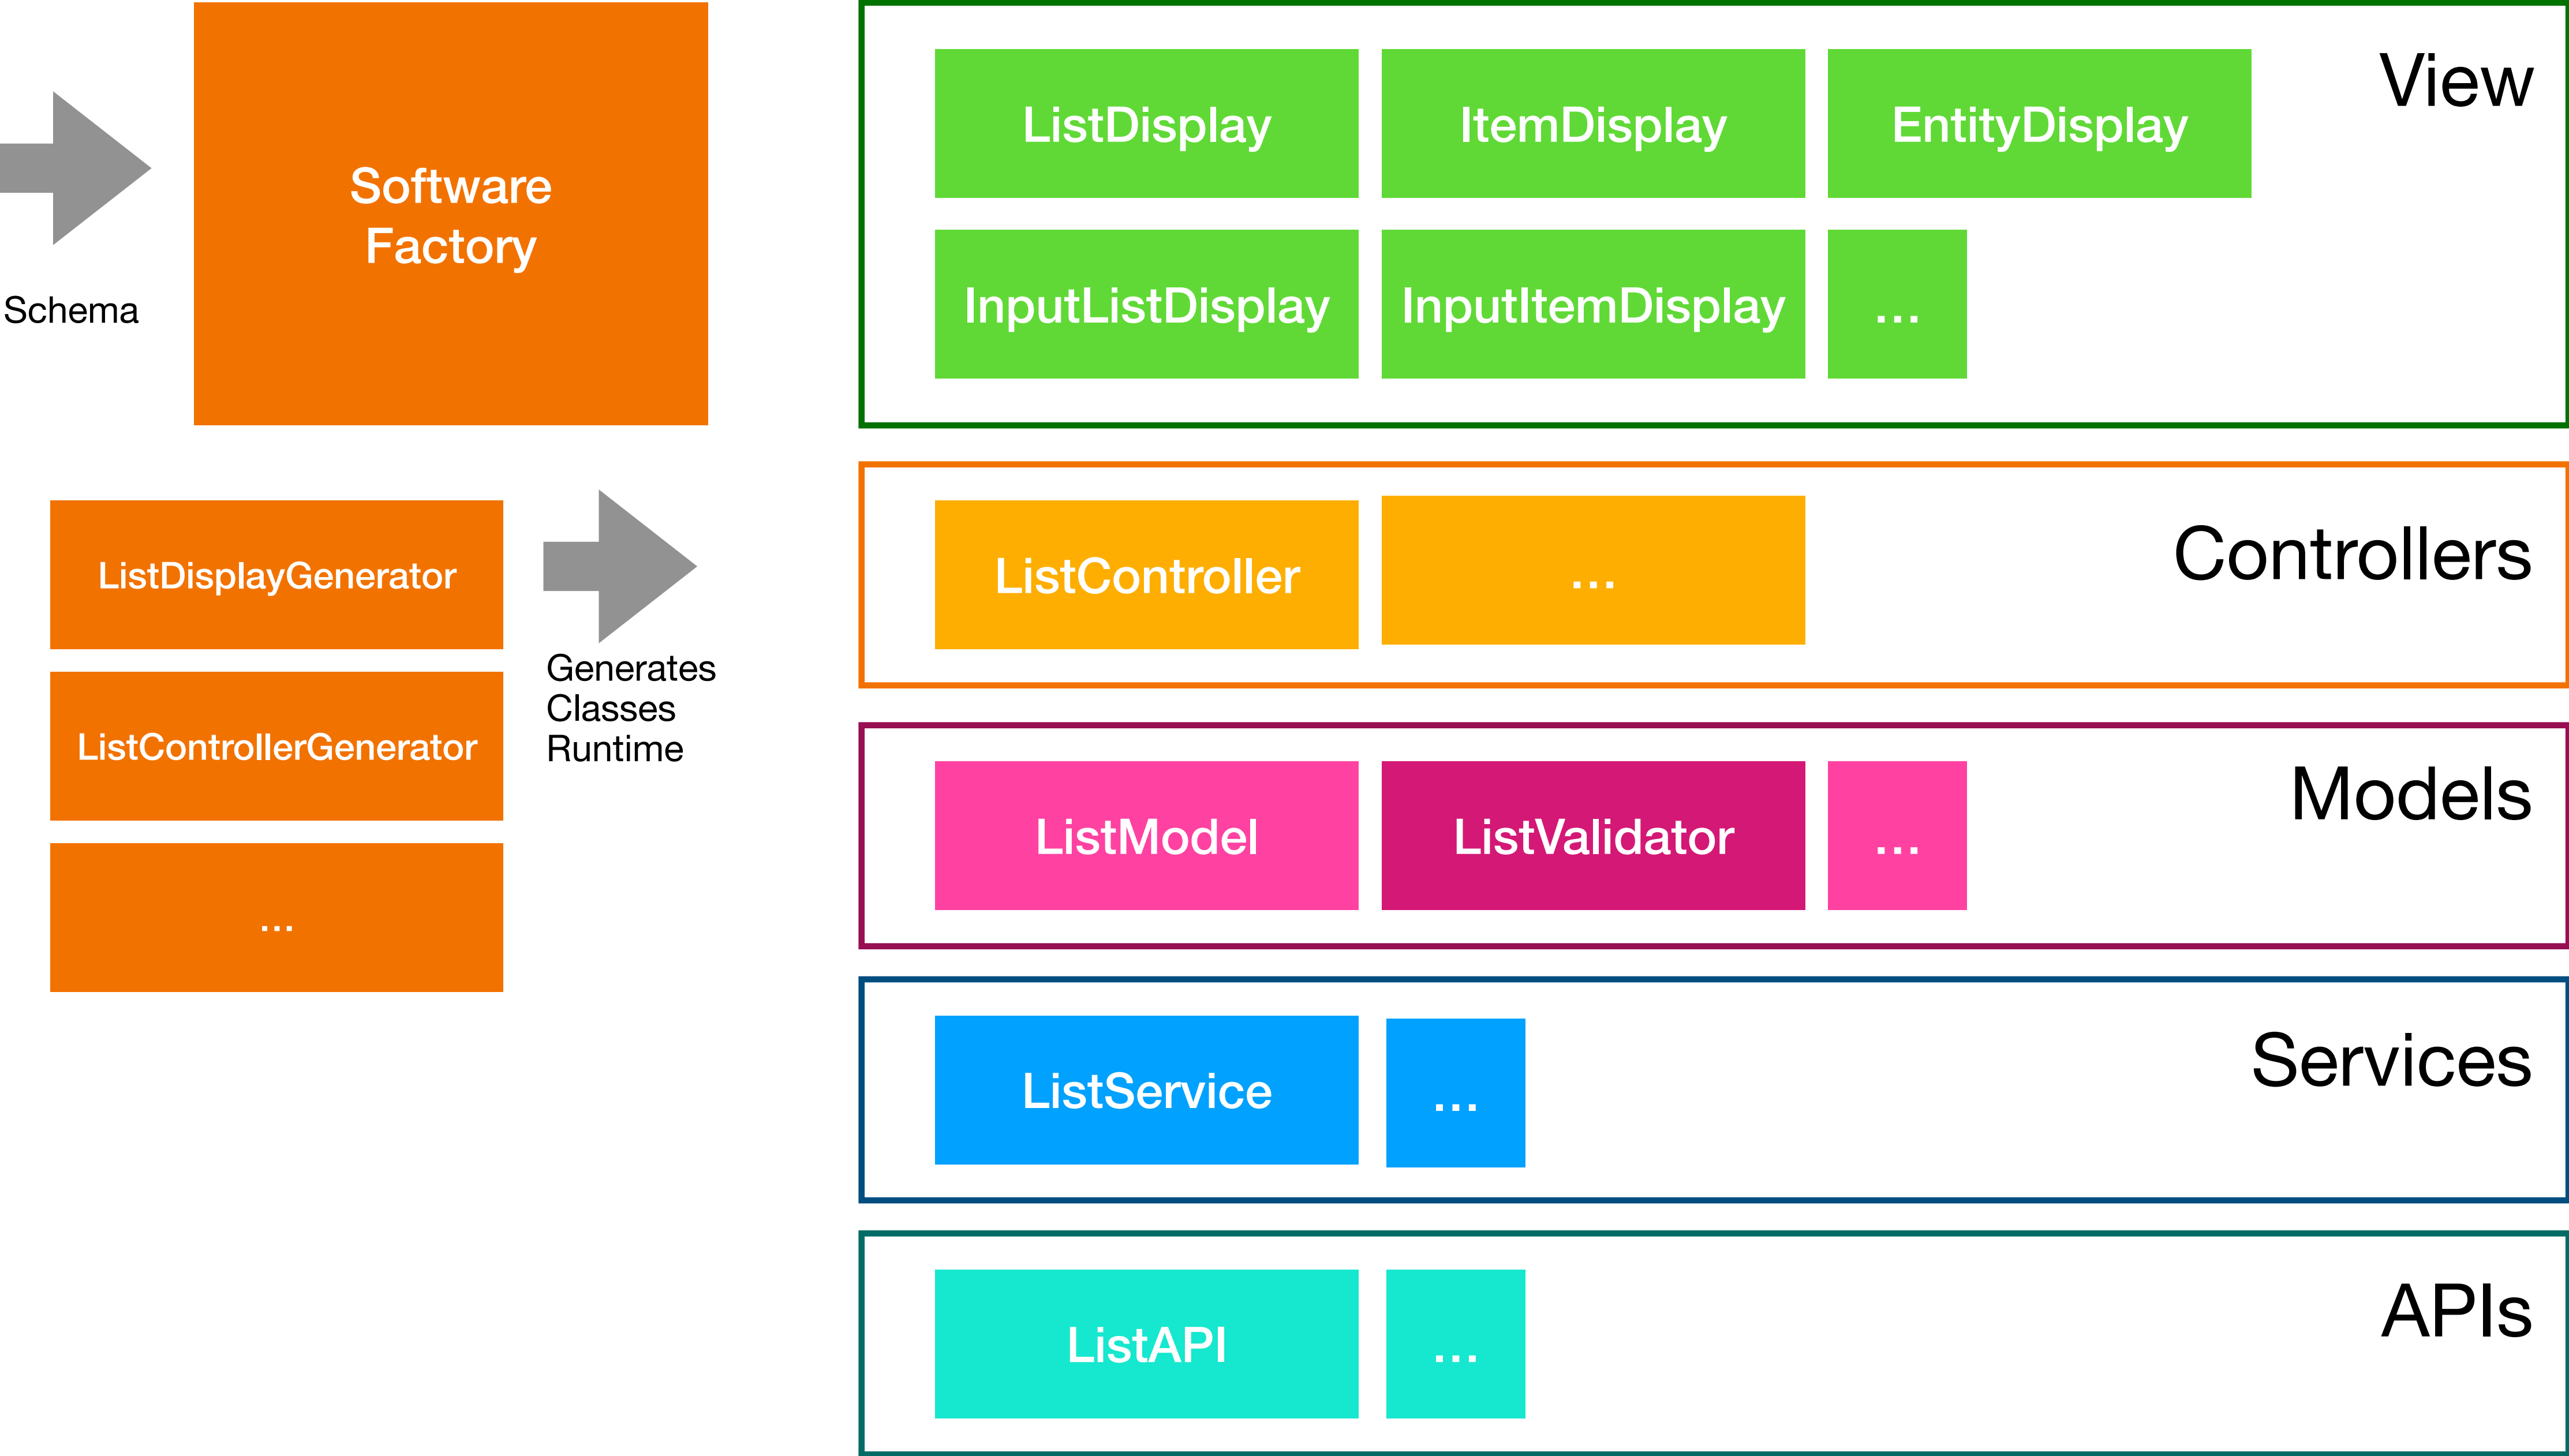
Schema

Software Factory

ListDisplayGenerator

ListControllerGenerator

...

Generates Classes Runtime

View

ListDisplay

ItemDisplay

EntityDisplay

InputListDisplay

InputItemDisplay

...

Controllers

ListController

...

Models

ListModel

ListValidator

...

Services

ListService

...

APIs

ListAPI

...